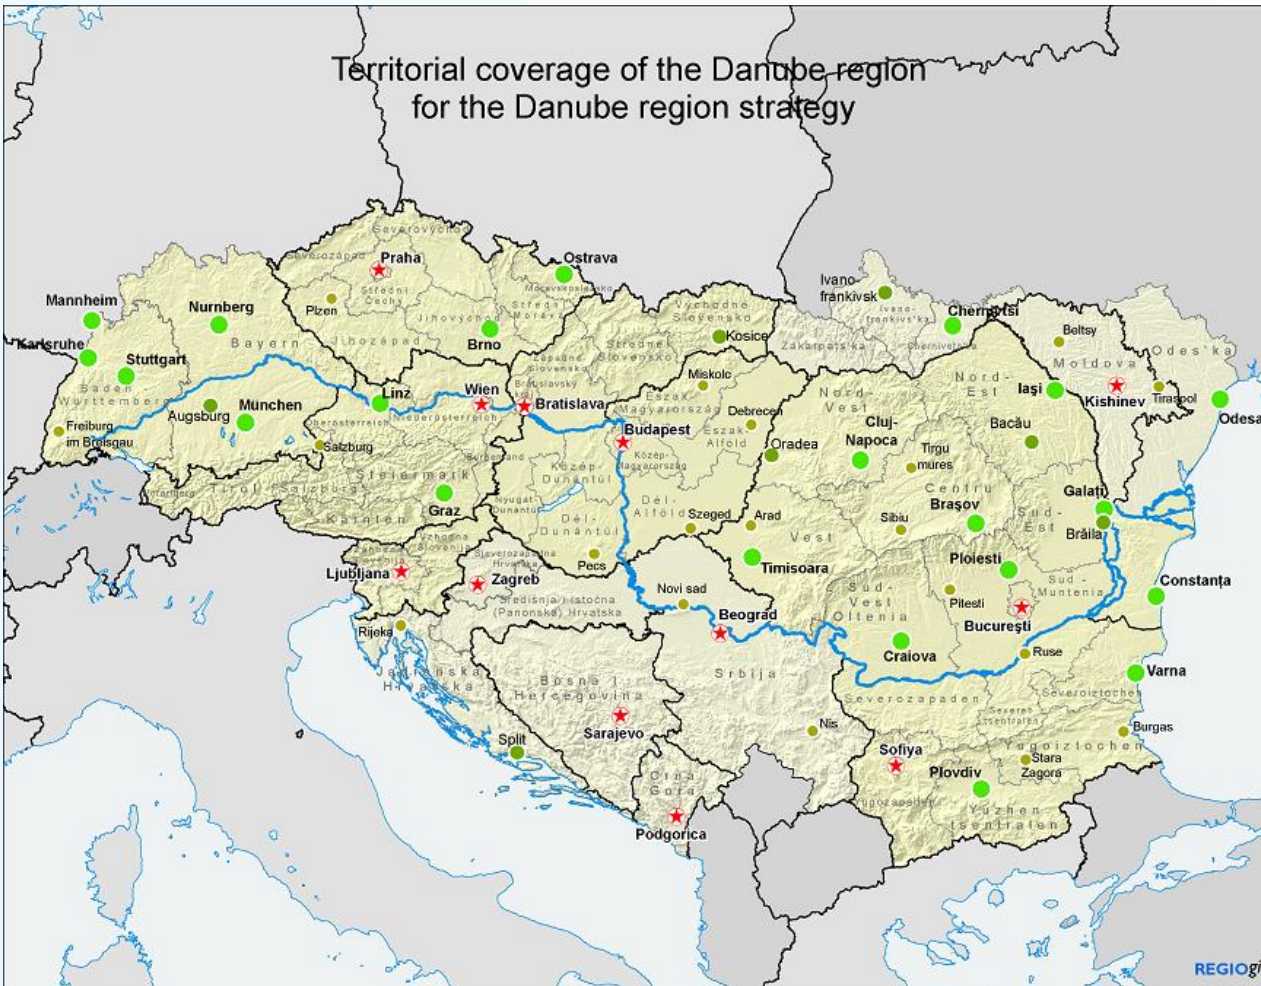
Territorial coverage of the Danube region for the Danube region strategy

Severovýchod
Severozápad
Praha
Ostrava
Moravskoslezsko
Střední Čechy
Plzen
Jihovýchod
Střední Morava
Jihozápad
Brno
Mannheim
Nurnberg
Karlsruhe
Stuttgart
Bayern
Baden Württemberg
Augsburg
München
Linz
Wien
Bratislava
Freiburg im Breisgau
Oberösterreich
Niederösterreich
Salzburg
Tirol
Salzburg
Steiermark
Kärnten
Graz
Vorarlberg
Burgenland
Bratislavský
Západné Slovensko
Stredné Slovensko
Východné Slovensko
Kosice
Miskolc
Észak-Magyarország
Debrecen
Észak-Alföld
Budapest
Közép-Magyarország
Közép-Dunántúl
Nyugat-Dunántúl
Dél-Dunántúl
Dél-Alföld
Szeged
Pecs
Zakarpatska
Ivano-frankivsk
Ivano-frankivska
Chernivetska
Chernovtsi
Beltsy
Moldova
Odes'ka
Nord-Vest
Nord-Est
Iaşi
Kishinev
Tiraspol
Odesa
Oradea
Cluj-Napoca
Tirgu mures
Bacău
Centru
Sibiu
Braşov
Arad
Vest
Timisoara
Sud-Est
Galaţi
Brăila
Ploiesti
Pitesti
Sud-Muntenia
Bucureşti
Sud-Vest Oltenia
Craiova
Constanţa
Ljubljana
Vzhodna Slovenija
Zahodna Slovenija
Zagreb
Sjeverozapadna Hrvatska
Središnja i Istočna (Panonska) Hrvatska
Novi sad
Beograd
Rijeka
Jadranska Hrvatska
Srbija
Bosna i Hercegovina
Sarajevo
Split
Nis
Crna Gora
Podgorica
Severozapaden
Ruse
Severoiztochen
Varna
Severen tsentralen
Burgas
Yugoiztochen
Sofiya
Stara Zagora
Plovdiv
Yugozapaden
Yuzhen tsentralen
REGIOgi